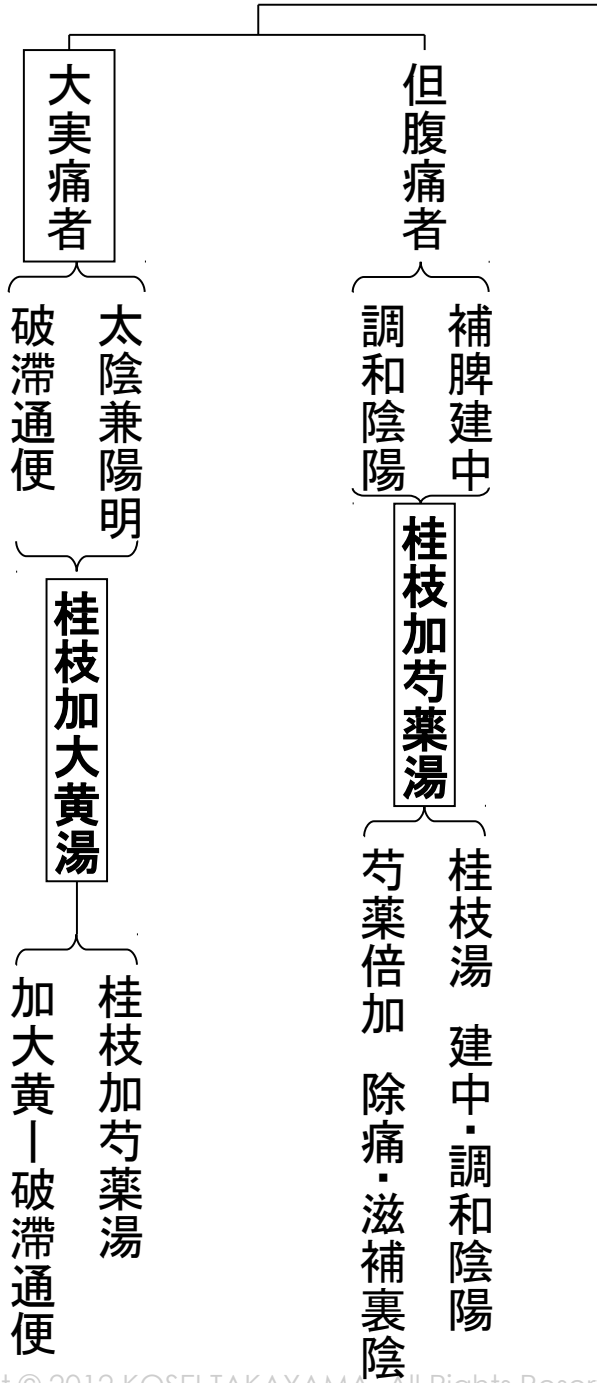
大実痛者

太陰兼陽明
破滞通便

桂枝加大黄湯

桂枝加芍薬湯
加大黄—破滞通便

但腹痛者

補脾建中
調和陰陽

桂枝加芍薬湯

桂枝湯　建中・調和陰陽
芍薬倍加　除痛・滋補裏陰

t © 2012 KOSEI TAKAYAMA All Rights Reser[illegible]